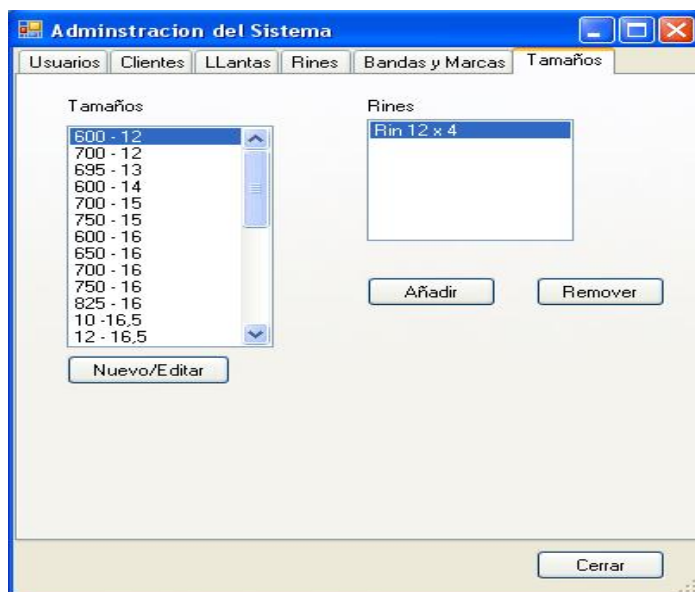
Adminstracion del Sistema

Usuarios | Clientes | LLantas | Rines | Bandas y Marcas | Tamaños

Tamaños

600 - 12
700 - 12
695 - 13
600 - 14
700 - 15
750 - 15
600 - 16
650 - 16
700 - 16
750 - 16
825 - 16
10 -16,5
12 - 16,5

Nuevo/Editar

Rines

Rin 12 x 4

Añadir

Remover

Cerrar